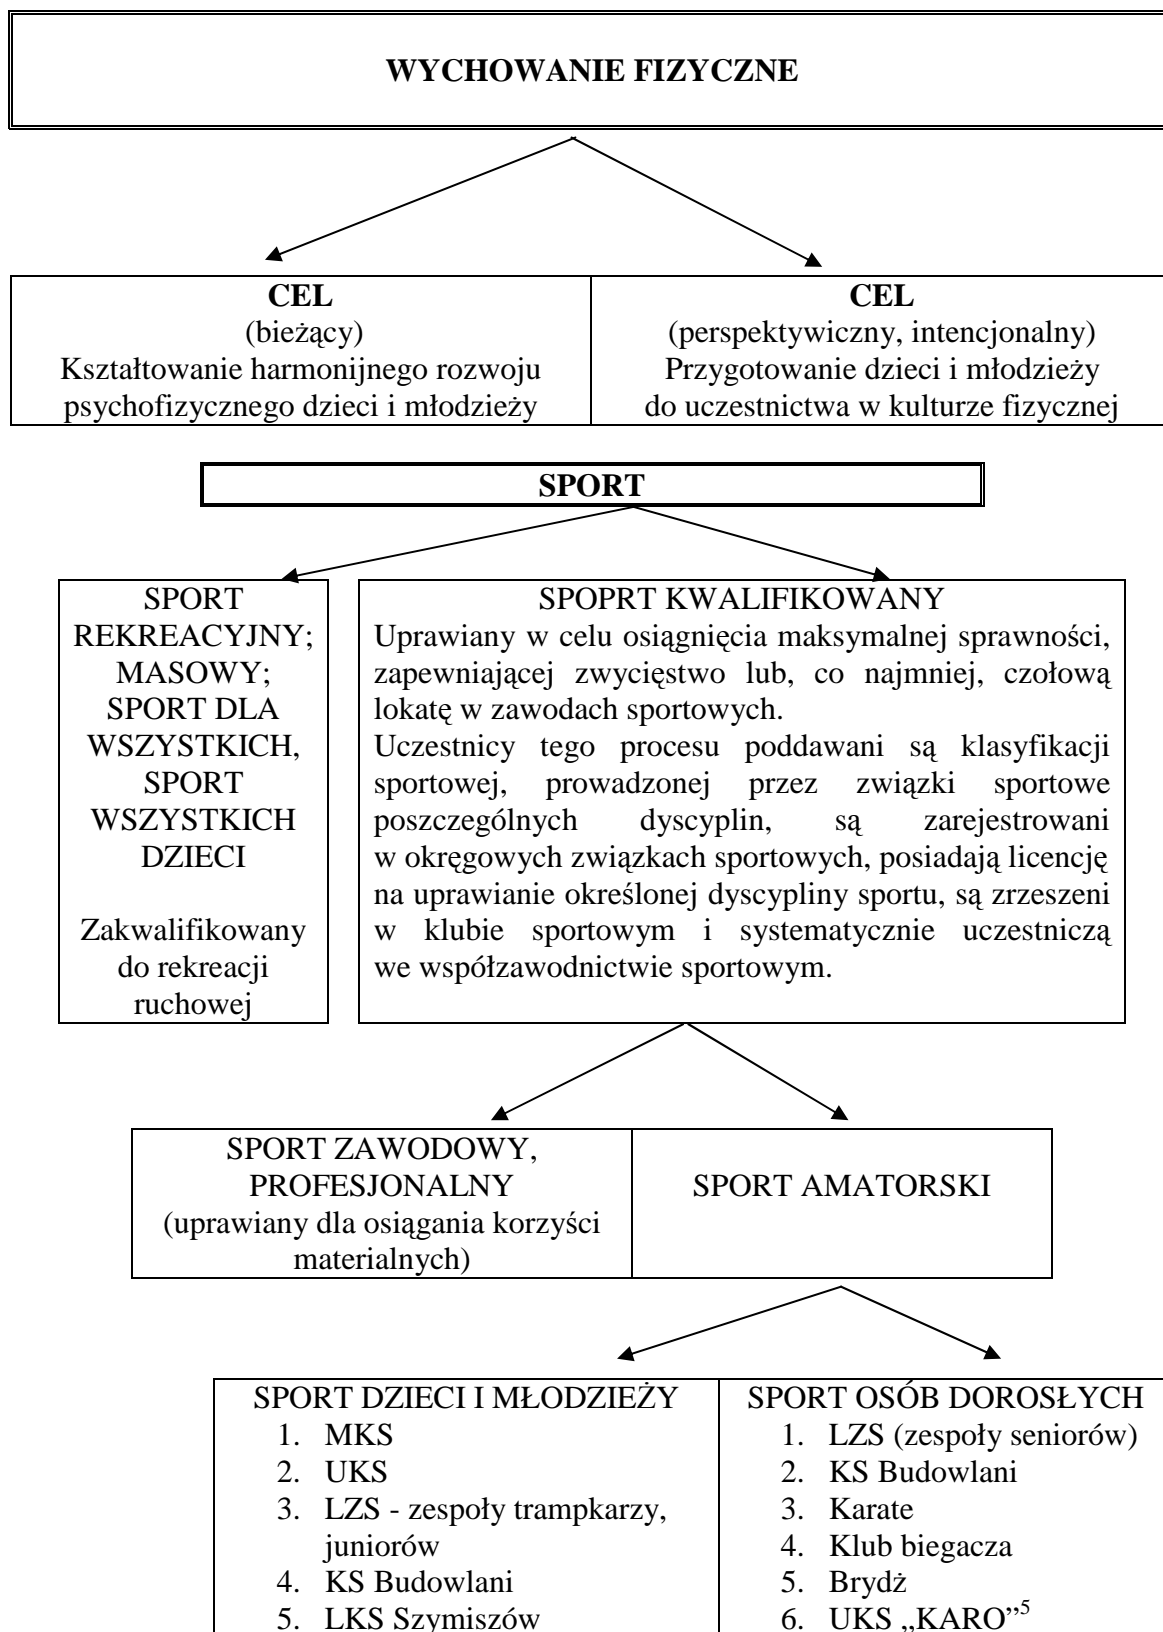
**WYCHOWANIE FIZYCZNE**

| **CEL** (bieżący) Kształtowanie harmonijnego rozwoju psychofizycznego dzieci i młodzieży | **CEL** (perspektywiczny, intencjonalny) Przygotowanie dzieci i młodzieży do uczestnictwa w kulturze fizycznej |
|---|---|

**SPORT**

SPORT REKREACYJNY; MASOWY; SPORT DLA WSZYSTKICH, SPORT WSZYSTKICH DZIECI

Zakwalifikowany do rekreacji ruchowej

SPOPRT KWALIFIKOWANY
Uprawiany w celu osiągnięcia maksymalnej sprawności, zapewniającej zwycięstwo lub, co najmniej, czołową lokatę w zawodach sportowych.
Uczestnicy tego procesu poddawani są klasyfikacji sportowej, prowadzonej przez związki sportowe poszczególnych dyscyplin, są zarejestrowani w okręgowych związkach sportowych, posiadają licencję na uprawianie określonej dyscypliny sportu, są zrzeszeni w klubie sportowym i systematycznie uczestniczą we współzawodnictwie sportowym.

| SPORT ZAWODOWY, PROFESJONALNY (uprawiany dla osiągania korzyści materialnych) | SPORT AMATORSKI |
|---|---|

| SPORT DZIECI I MŁODZIEŻY | SPORT OSÓB DOROSŁYCH |
|---|---|
| 1. MKS 2. UKS 3. LZS - zespoły trampkarzy, juniorów 4. KS Budowlani 5. LKS Szymiszów | 1. LZS (zespoły seniorów) 2. KS Budowlani 3. Karate 4. Klub biegacza 5. Brydż 6. UKS „KARO”$^5$ |